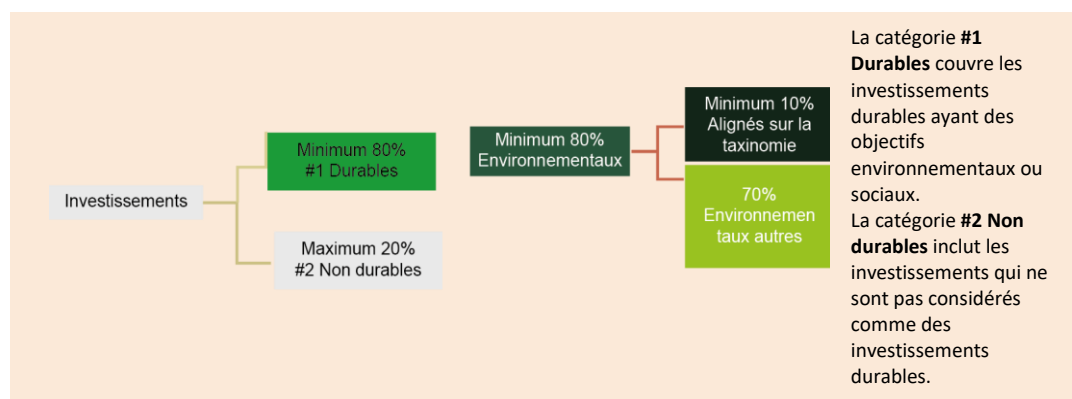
Investissements

Minimum 80%
#1 Durables

Maximum 20%
#2 Non durables

Minimum 80%
Environnementaux

Minimum 10%
Alignés sur la taxinomie

70%
Environnementaux autres

La catégorie **#1 Durables** couvre les investissements durables ayant des objectifs environnementaux ou sociaux.
La catégorie **#2 Non durables** inclut les investissements qui ne sont pas considérés comme des investissements durables.